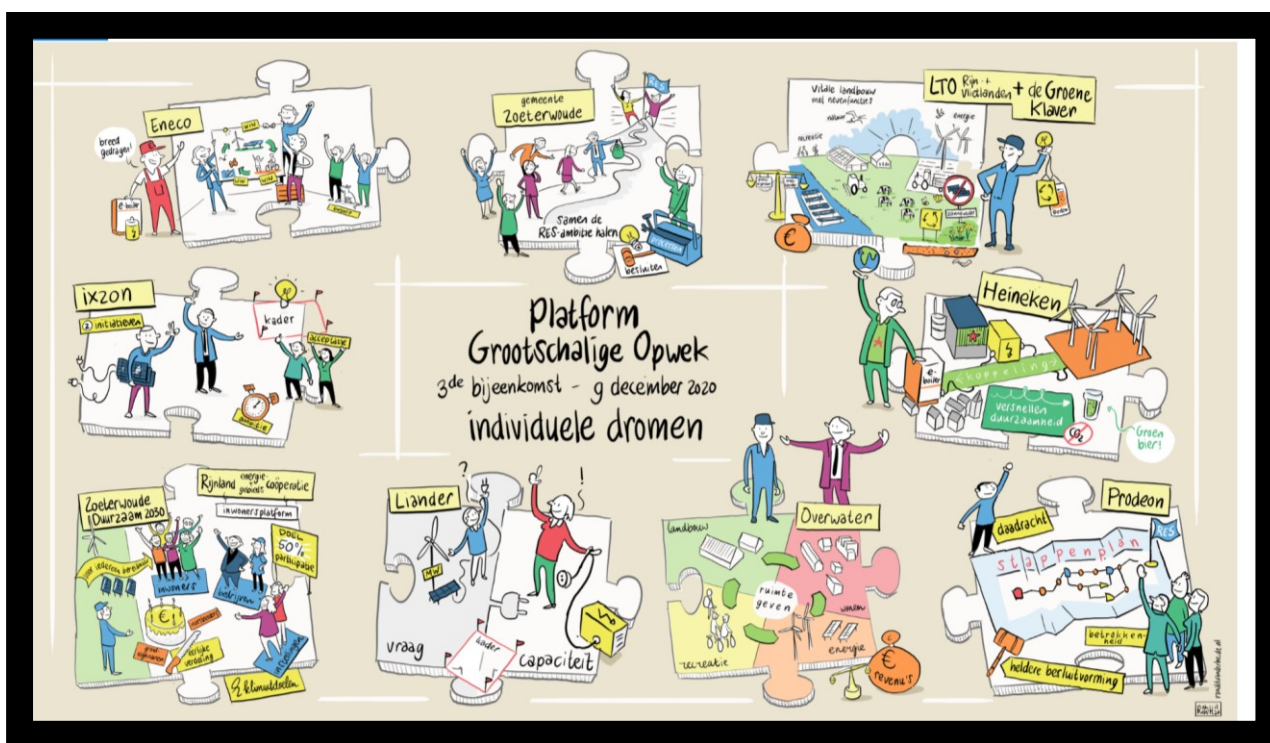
Eneco

breed gedragen!

e-boiler

gemeente Zoeterwoude

RES

samen de RES-ambitie halen

besluiten

LTO Rijn- en Veenlanden + de Groene Klaver

vitale landbouw met nevenfuncties

natuur

energie

recreatie

€

ixzon

2 initiatieven

kader

acceptatie

Platform Grootschalige Opwek

3$^{de}$ bijeenkomst - 9 december 2020

individuele dromen

Heineken

e-boiler

koppelingen

versnellen duurzaamheid

Groen bier!

Zoeterwoude Duurzaam 2030

Rijnland energie coöperatie

inwonersplatform

Doel 50% participatie

inwoners

bedrijven

€

eerlijke verdeling

klimaatdoelen

Liander

MW

vraag

kader

capaciteit

Overwater

landbouw

ruimte geven

wonen

energie

recreatie

€ revenu's

Prodeon

daadkracht

stappenplan

RES

betrokkenheid

heldere besluitvorming